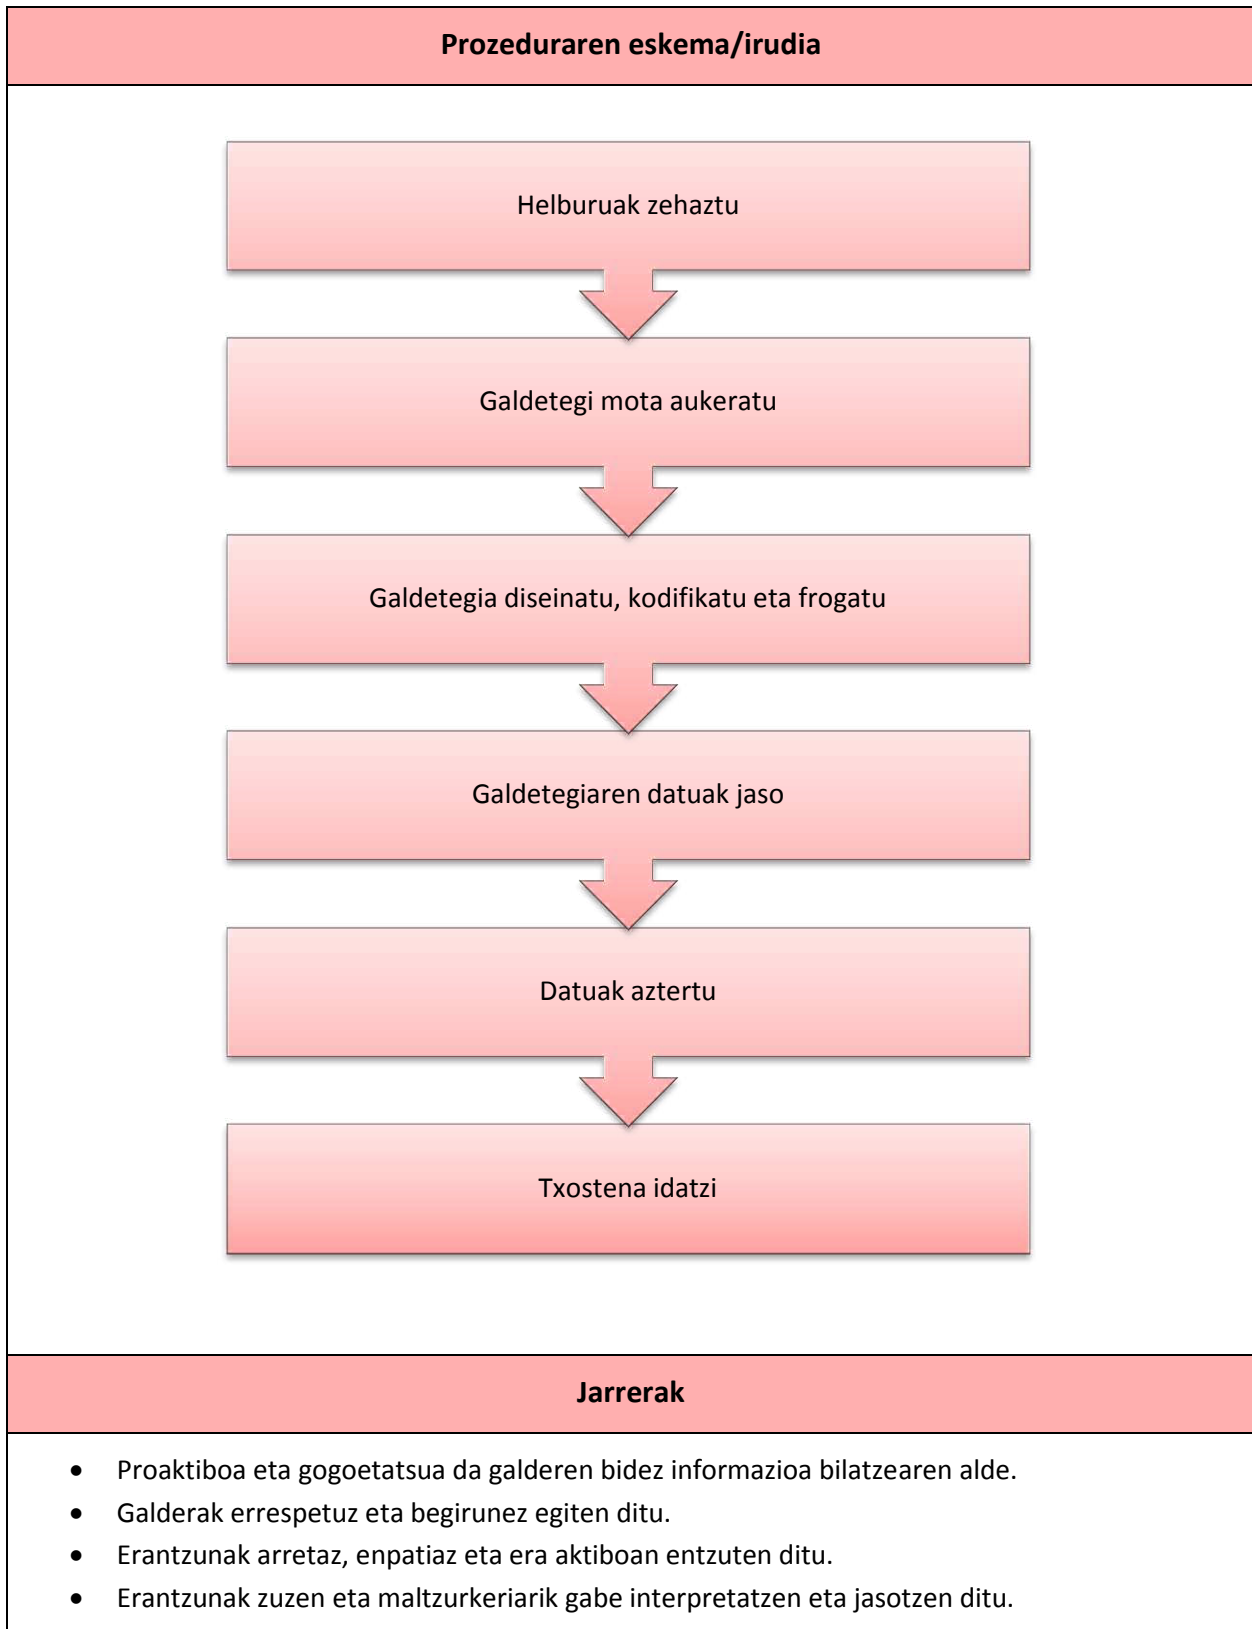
Prozeduraren eskema/irudia

Helburuak zehaztu

Galdetegi mota aukeratu

Galdetegia diseinatu, kodifikatu eta frogatu

Galdetegiaren datuak jaso

Datuak aztertu

Txostena idatzi

Jarrerak

- Proaktiboa eta gogoetatsua da galderen bidez informazioa bilatzearen alde.
- Galderak errespetuz eta begirunez egiten ditu.
- Erantzunak arretaz, enpatiaz eta era aktiboan entzuten ditu.
- Erantzunak zuzen eta maltzurkeriarik gabe interpretatzen eta jasotzen ditu.